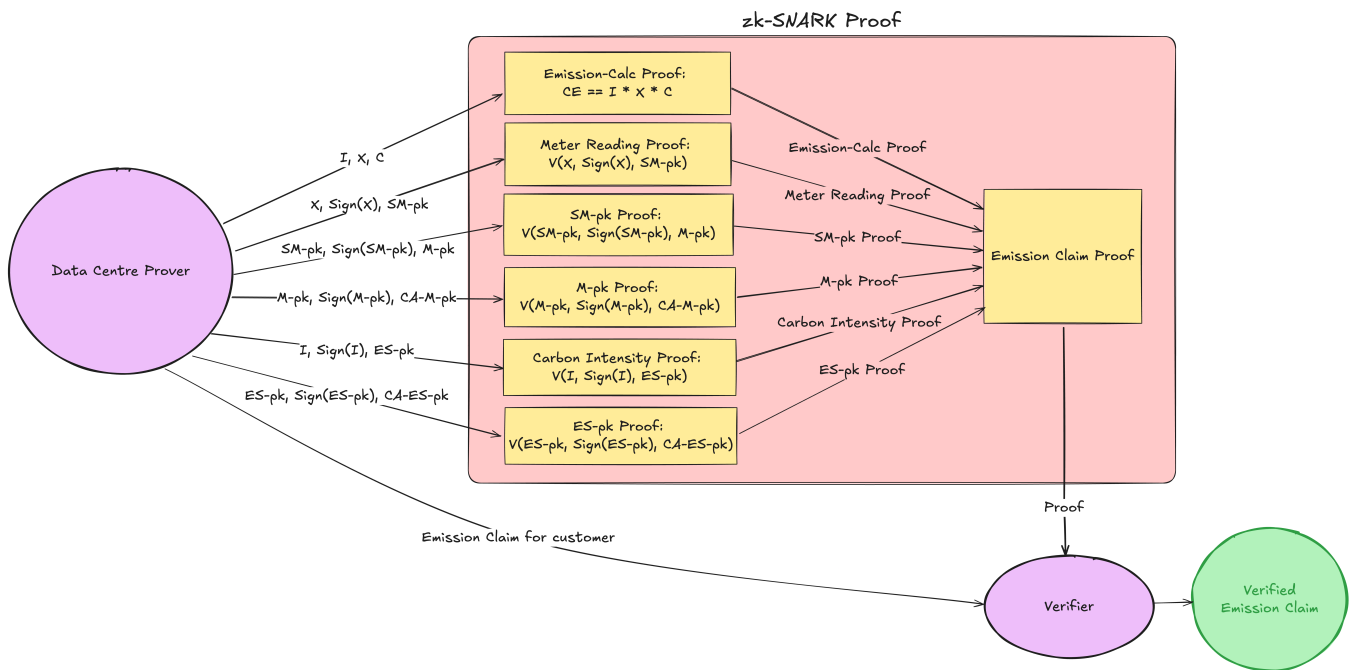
zk-SNARK Proof

Data Centre Prover

I, X, C

X, Sign(X), SM-pk

SM-pk, Sign(SM-pk), M-pk

M-pk, Sign(M-pk), CA-M-pk

I, Sign(I), ES-pk

ES-pk, Sign(ES-pk), CA-ES-pk

Emission-Calc Proof:
CE == I * X * C

Meter Reading Proof:
V(X, Sign(X), SM-pk)

SM-pk Proof:
V(SM-pk, Sign(SM-pk), M-pk)

M-pk Proof:
V(M-pk, Sign(M-pk), CA-M-pk)

Carbon Intensity Proof:
V(I, Sign(I), ES-pk)

ES-pk Proof:
V(ES-pk, Sign(ES-pk), CA-ES-pk)

Emission-Calc Proof

Meter Reading Proof

SM-pk Proof

M-pk Proof

Carbon Intensity Proof

ES-pk Proof

Emission Claim Proof

Proof

Emission Claim for customer

Verifier

Verified
Emission Claim